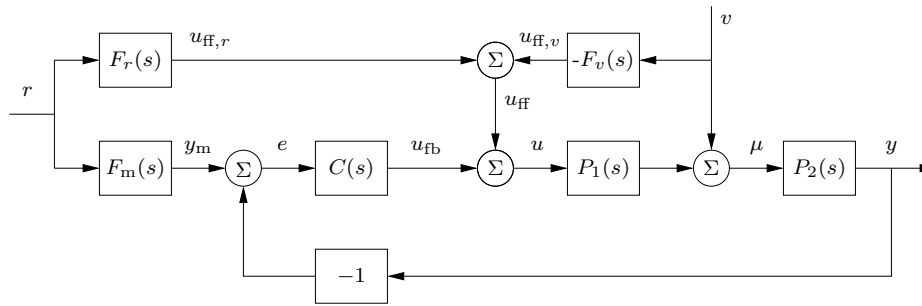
$F_r(s)$

$u_{\mathrm{ff},r}$

$\Sigma$

$u_{\mathrm{ff},v}$

$-F_v(s)$

$v$

$r$

$u_{\mathrm{ff}}$

$F_{\mathrm{m}}(s)$

$y_{\mathrm{m}}$

$\Sigma$

$e$

$C(s)$

$u_{\mathrm{fb}}$

$\Sigma$

$u$

$P_1(s)$

$\Sigma$

$\mu$

$P_2(s)$

$y$

$-1$